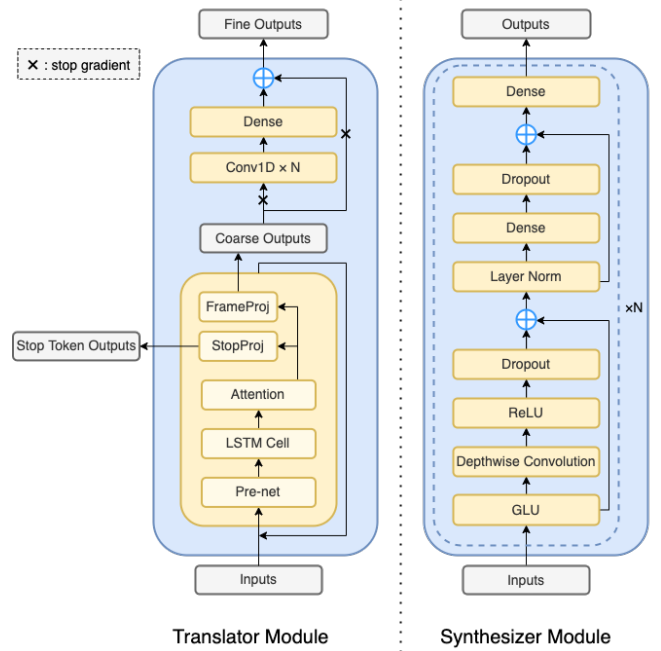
× : stop gradient

Fine Outputs

Dense

×

Conv1D × N

×

Coarse Outputs

FrameProj

Stop Token Outputs

StopProj

Attention

LSTM Cell

Pre-net

Inputs

Translator Module

Outputs

Dense

Dropout

Dense

Layer Norm

×N

Dropout

ReLU

Depthwise Convolution

GLU

Inputs

Synthesizer Module